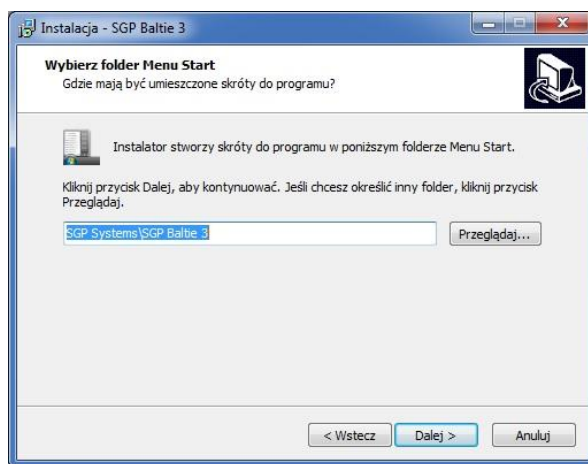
Instalacja - SGP Baltie 3

Wybierz folder Menu Start
Gdzie mają być umieszczone skróty do programu?

Instalator stworzy skróty do programu w poniższym folderze Menu Start.

Kliknij przycisk Dalej, aby kontynuować. Jeśli chcesz określić inny folder, kliknij przycisk Przeglądaj.

SGP Systems\SGP Baltie 3

Przeglądaj...

< Wstecz

Dalej >

Anuluj